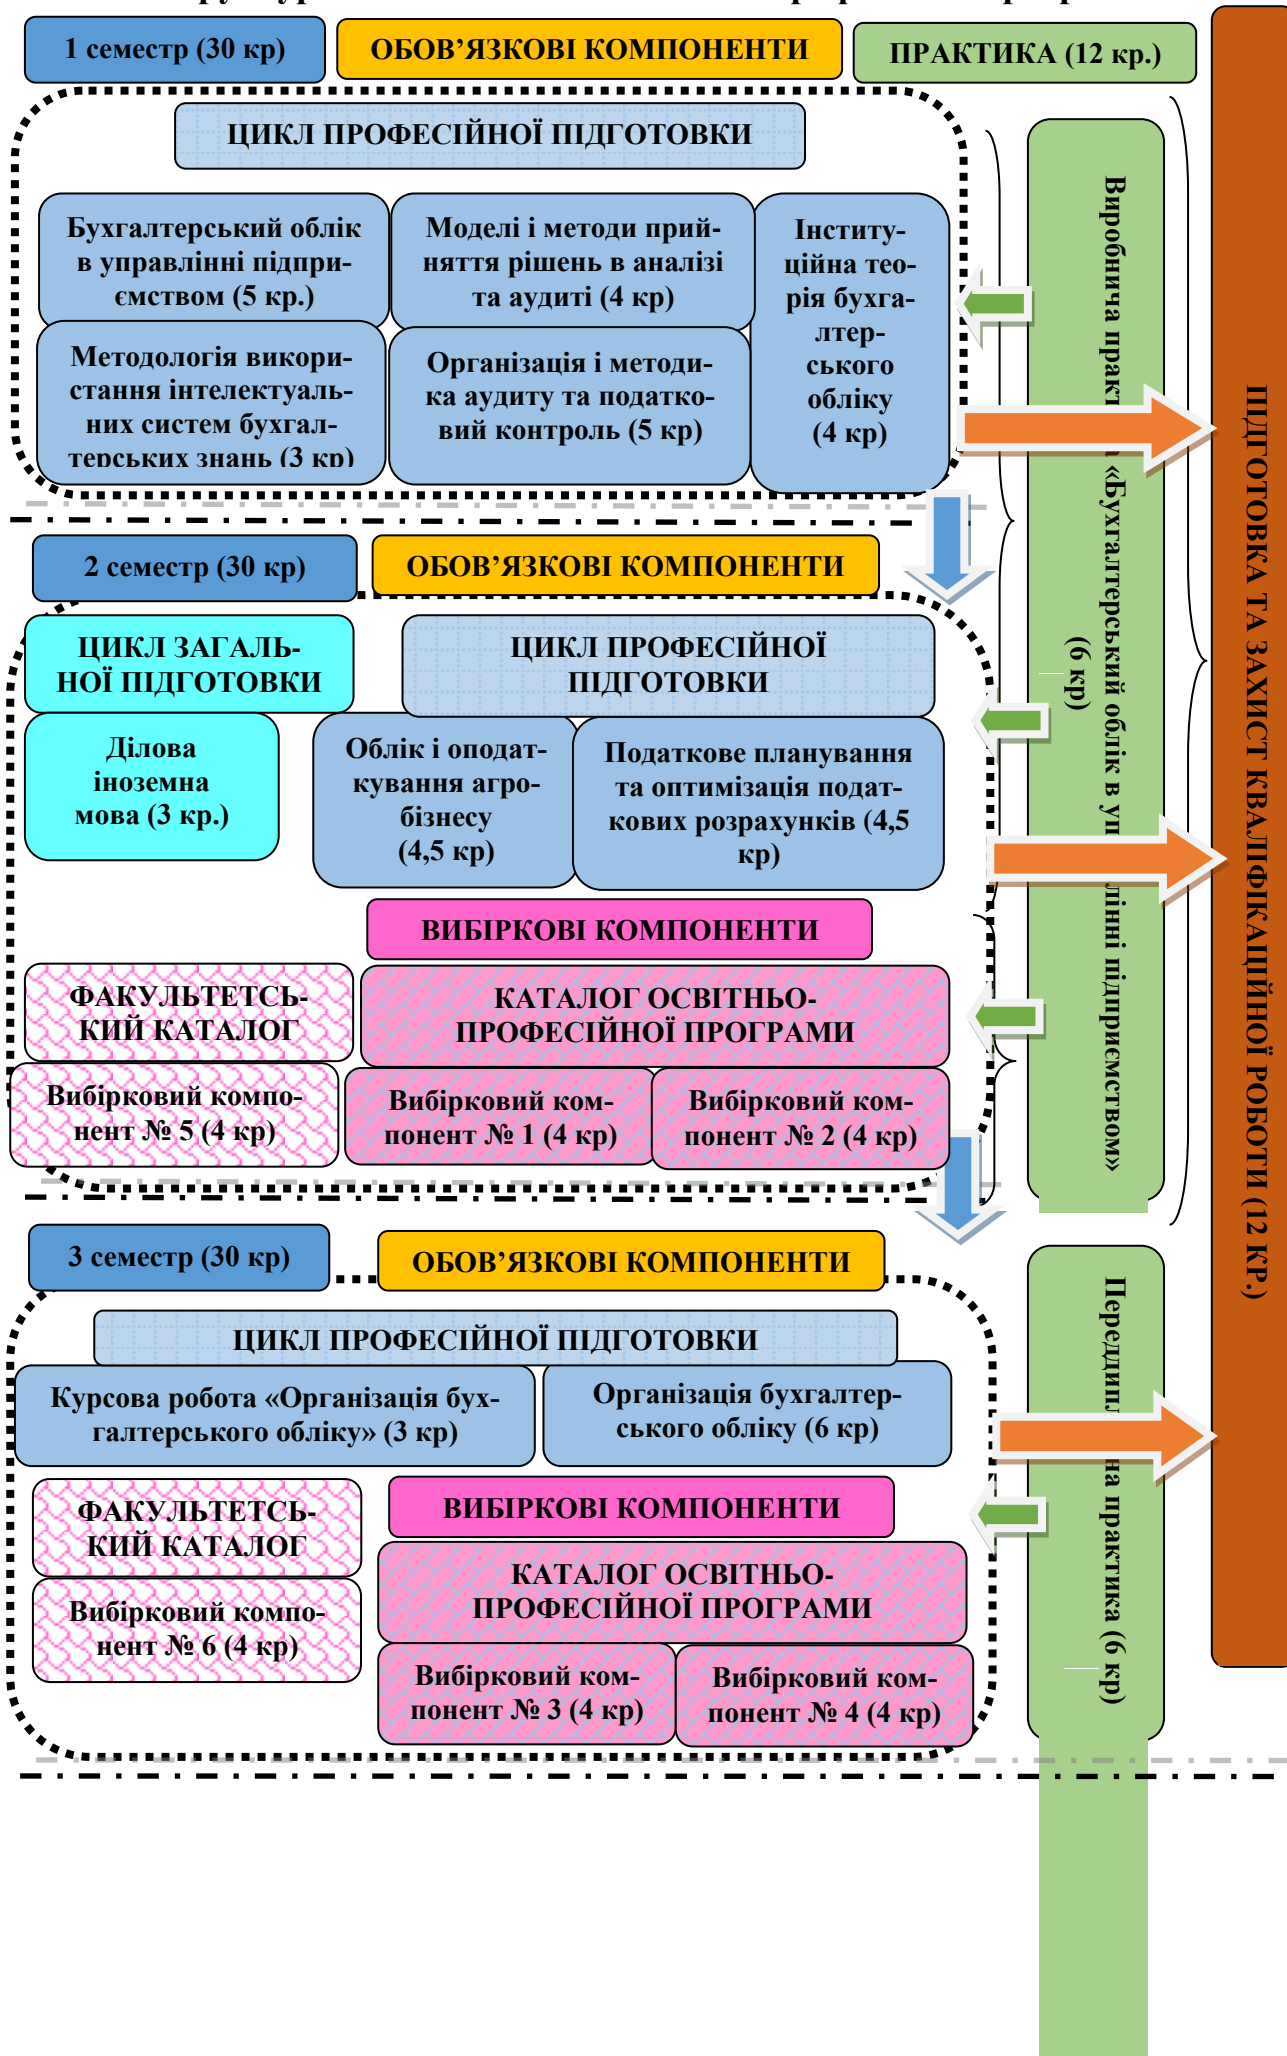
1 семестр (30 кр)

ОБОВ'ЯЗКОВІ КОМПОНЕНТИ

ПРАКТИКА (12 кр.)

ЦИКЛ ПРОФЕСІЙНОЇ ПІДГОТОВКИ

Бухгалтерський облік в управлінні підприємством (5 кр.)

Моделі і методи прийняття рішень в аналізі та аудиті (4 кр)

Інституційна теорія бухгалтерського обліку (4 кр)

Методологія використання інтелектуальних систем бухгалтерських знань (3 кр)

Організація і методика аудиту та податковий контроль (5 кр)

Виробнича практ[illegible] «Бухгалтерський облік в у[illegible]лінні підприємством» (6 кр)

ПІДГОТОВКА ТА ЗАХИСТ КВАЛІФІКАЦІЙНОЇ РОБОТИ (12 КР.)

2 семестр (30 кр)

ОБОВ'ЯЗКОВІ КОМПОНЕНТИ

ЦИКЛ ЗАГАЛЬНОЇ ПІДГОТОВКИ

ЦИКЛ ПРОФЕСІЙНОЇ ПІДГОТОВКИ

Ділова іноземна мова (3 кр.)

Облік і оподаткування агробізнесу (4,5 кр)

Податкове планування та оптимізація податкових розрахунків (4,5 кр)

ВИБІРКОВІ КОМПОНЕНТИ

ФАКУЛЬТЕТСЬКИЙ КАТАЛОГ

КАТАЛОГ ОСВІТНЬО-ПРОФЕСІЙНОЇ ПРОГРАМИ

Вибірковий компонент № 5 (4 кр)

Вибірковий компонент № 1 (4 кр)

Вибірковий компонент № 2 (4 кр)

3 семестр (30 кр)

ОБОВ'ЯЗКОВІ КОМПОНЕНТИ

ЦИКЛ ПРОФЕСІЙНОЇ ПІДГОТОВКИ

Курсова робота «Організація бухгалтерського обліку» (3 кр)

Організація бухгалтерського обліку (6 кр)

Передипл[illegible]на практика (6 кр)

ФАКУЛЬТЕТСЬКИЙ КАТАЛОГ

ВИБІРКОВІ КОМПОНЕНТИ

КАТАЛОГ ОСВІТНЬО-ПРОФЕСІЙНОЇ ПРОГРАМИ

Вибірковий компонент № 6 (4 кр)

Вибірковий компонент № 3 (4 кр)

Вибірковий компонент № 4 (4 кр)